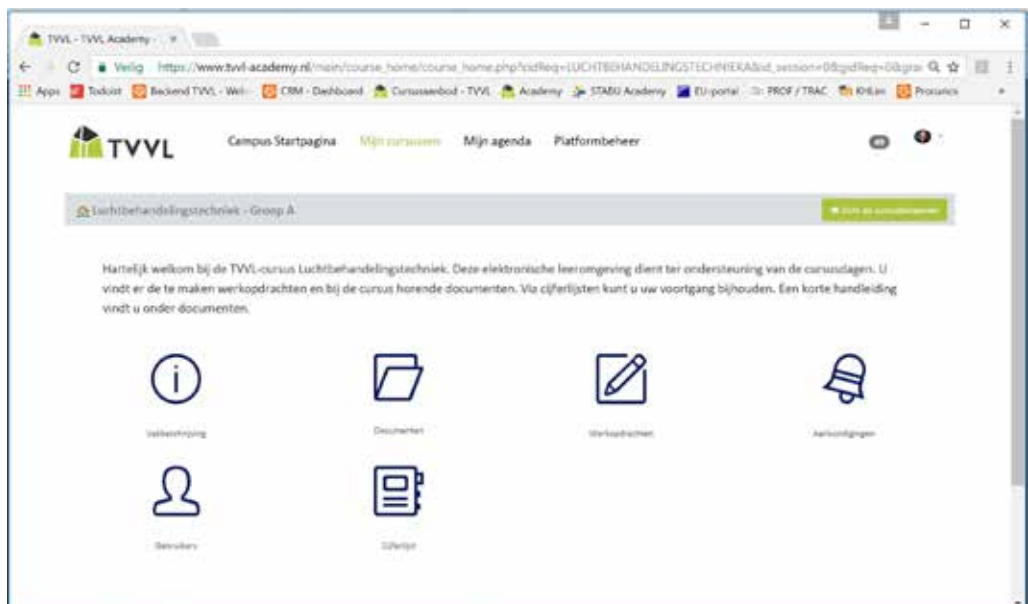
TVVL - TVVL Academy

Veilig https://www.tvvl-academy.nl/main/course_home/course_home.php?cidReq=LUCHTBEHANDELINGSTECHNIEKA&id_session=0&gidReq=0&grai

Apps Todoist Backend TVVL - Web CRM - Dashboard Cursusaanbod - TVVL Academy STABU Academy EU-portal PROF / TRAC KHLim Procurios

TVVL

Campus Startpagina Mijn cursussen Mijn agenda Platformbeheer

Luchtbehandelingstechniek - Groep A

Hartelijk welkom bij de TVVL-cursus Luchtbehandelingstechniek. Deze elektronische leeromgeving dient ter ondersteuning van de cursusdagen. U vindt er de te maken werkopdrachten en bij de cursus horende documenten. Via cijferlijsten kunt u uw voortgang bijhouden. Een korte handleiding vindt u onder documenten.

Vakbeschrijving

Documenten

Werkopdrachten

Aankondigingen

Gebruikers

Cijferlijst